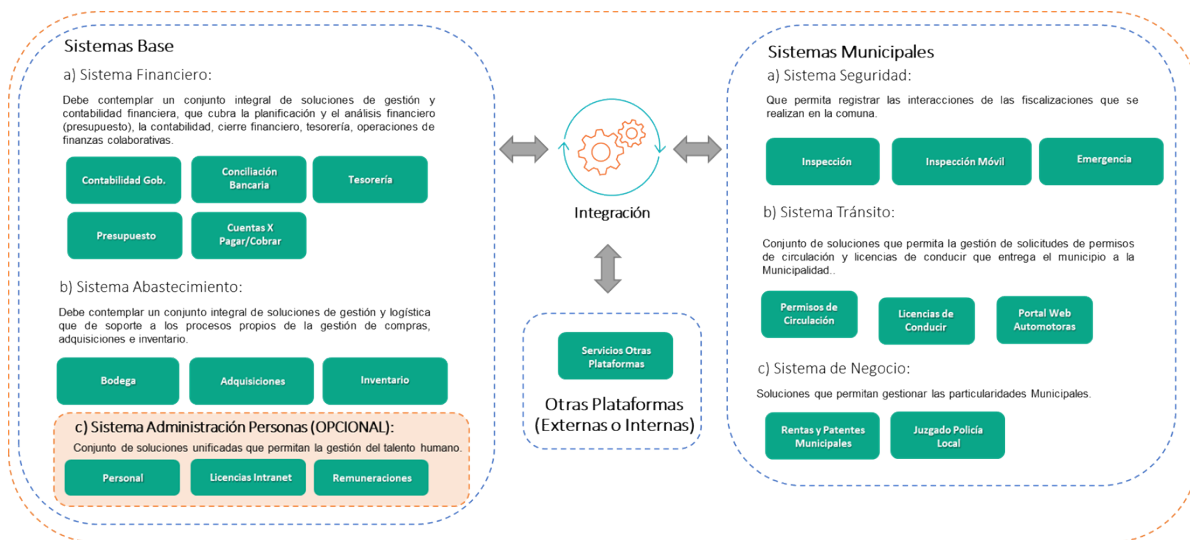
Sistemas Base

a) Sistema Financiero:

Debe contemplar un conjunto integral de soluciones de gestión y contabilidad financiera, que cubra la planificación y el análisis financiero (presupuesto), la contabilidad, cierre financiero, tesorería, operaciones de finanzas colaborativas.

Contabilidad Gob.

Conciliación Bancaria

Tesorería

Presupuesto

Cuentas X Pagar/Cobrar

b) Sistema Abastecimiento:

Debe contemplar un conjunto integral de soluciones de gestión y logística que de soporte a los procesos propios de la gestión de compras, adquisiciones e inventario.

Bodega

Adquisiciones

Inventario

c) Sistema Administración Personas (OPCIONAL):

Conjunto de soluciones unificadas que permitan la gestión del talento humano.

Personal

Licencias Intranet

Remuneraciones

Integración

Servicios Otras Plataformas

Otras Plataformas (Externas o Internas)

Sistemas Municipales

a) Sistema Seguridad:

Que permita registrar las interacciones de las fiscalizaciones que se realizan en la comuna.

Inspección

Inspección Móvil

Emergencia

b) Sistema Tránsito:

Conjunto de soluciones que permita la gestión de solicitudes de permisos de circulación y licencias de conducir que entrega el municipio a la Municipalidad..

Permisos de Circulación

Licencias de Conducir

Portal Web Automotoras

c) Sistema de Negocio:

Soluciones que permitan gestionar las particularidades Municipales.

Rentas y Patentes Municipales

Juzgado Policía Local